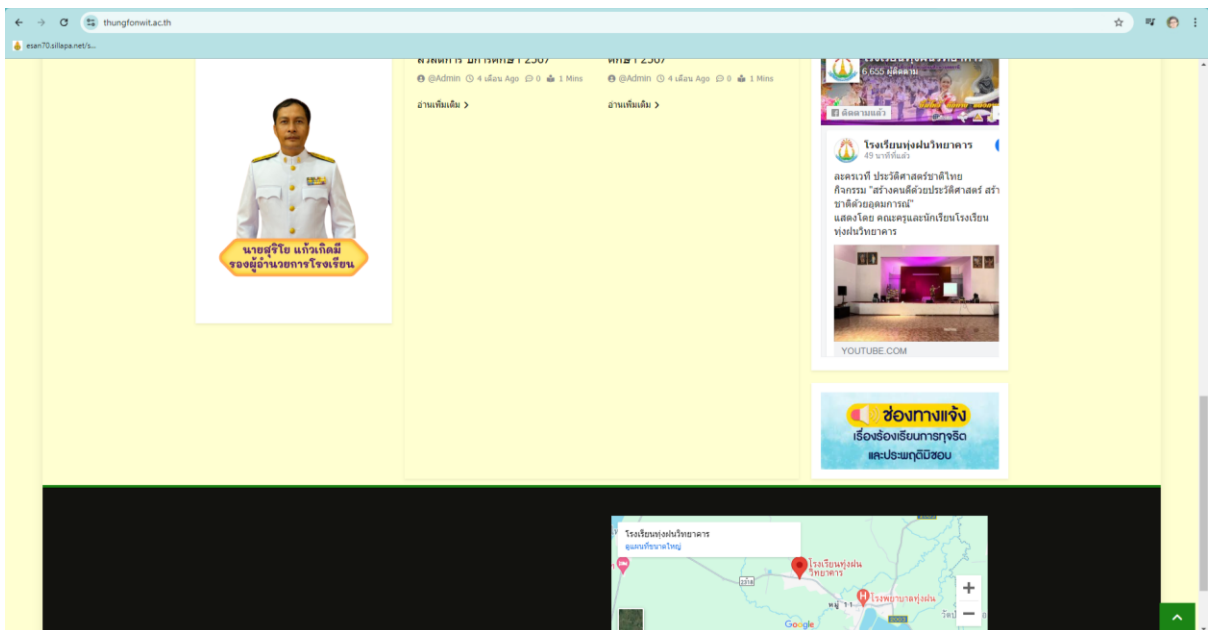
thungfonwit.ac.th

esan70.sillapa.net/s...

@Admin 4 เดือน Ago 0 1 Mins

อ่านเพิ่มเติม

@Admin 4 เดือน Ago 0 1 Mins

อ่านเพิ่มเติม

นายสุริโย แก้วเกิดมี
รองผู้อำนวยการโรงเรียน

6,655 ผู้ติดตาม

ติดตามแล้ว

โรงเรียนทุ่งฝนวิทยาคาร
49 นาทีที่แล้ว

ละครเวที ประวัติศาสตร์ชาติไทย
กิจกรรม "สร้างคนดีด้วยประวัติศาสตร์ สร้างชาติด้วยอุดมการณ์"
แสดงโดย คณะครูและนักเรียนโรงเรียนทุ่งฝนวิทยาคาร

YOUTUBE.COM

ช่องทางแจ้ง
เรื่องร้องเรียนการทุจริต
และประพฤติมิชอบ

โรงเรียนทุ่งฝนวิทยาคาร
ดูแผนที่ขนาดใหญ่

โรงเรียนทุ่งฝนวิทยาคาร

โรงพยาบาลทุ่งฝน

2318

หมู่ 11

Google